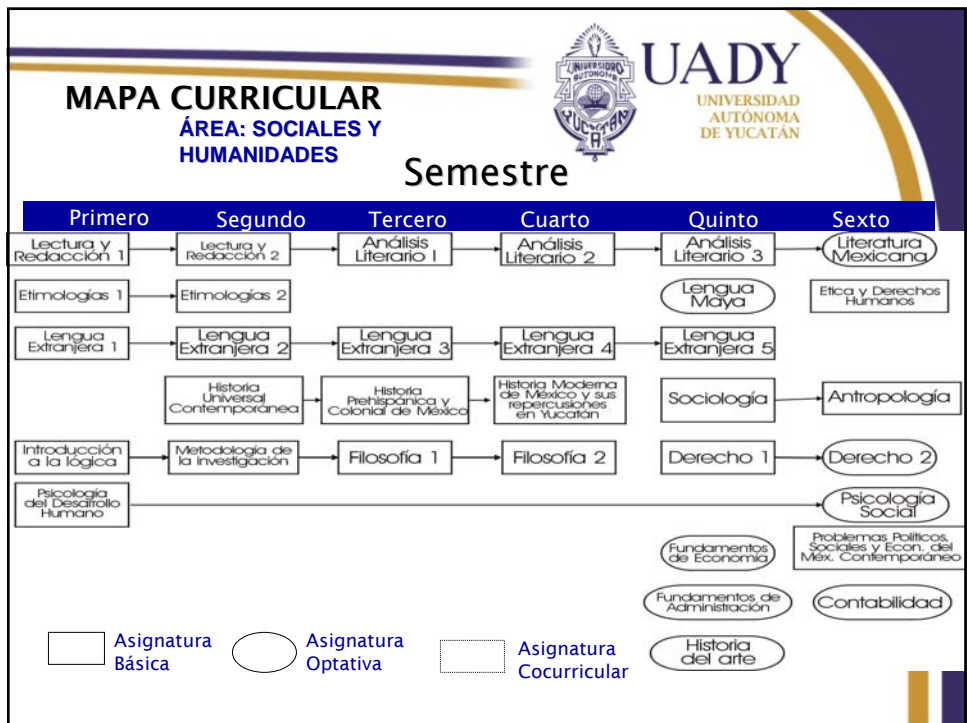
MAPA CURRICULAR
ÁREA: SOCIALES Y HUMANIDADES

UNIVERSIDAD AUTÓNOMA YUCATÁN

UADY
UNIVERSIDAD AUTÓNOMA DE YUCATÁN

Semestre

| Primero | Segundo | Tercero | Cuarto | Quinto | Sexto |
|---|---|---|---|---|---|
| Lectura y Redacción 1 | Lectura y Redacción 2 | Análisis Literario I | Análisis Literario 2 | Análisis Literario 3 | Literatura Mexicana |
| Etimologías 1 | Etimologías 2 | | | Lengua Maya | Etica y Derechos Humanos |
| Lengua Extranjera 1 | Lengua Extranjera 2 | Lengua Extranjera 3 | Lengua Extranjera 4 | Lengua Extranjera 5 | |
| | Historia Universal Contemporánea | Historia Prehispánica y Colonial de México | Historia Moderna de México y sus repercusiones en Yucatán | Sociología | Antropología |
| Introducción a la lógica | Metodología de la investigación | Filosofía 1 | Filosofía 2 | Derecho 1 | Derecho 2 |
| Psicología del Desarrollo Humano | | | | | Psicología Social |
| | | | | Fundamentos de Economía | Problemas Políticos, Sociales y Econ. del Méx. Contemporáneo |
| | | | | Fundamentos de Administración | Contabilidad |
| | | | | Historia del arte | |

Asignatura Básica
Asignatura Optativa
Asignatura Cocurricular